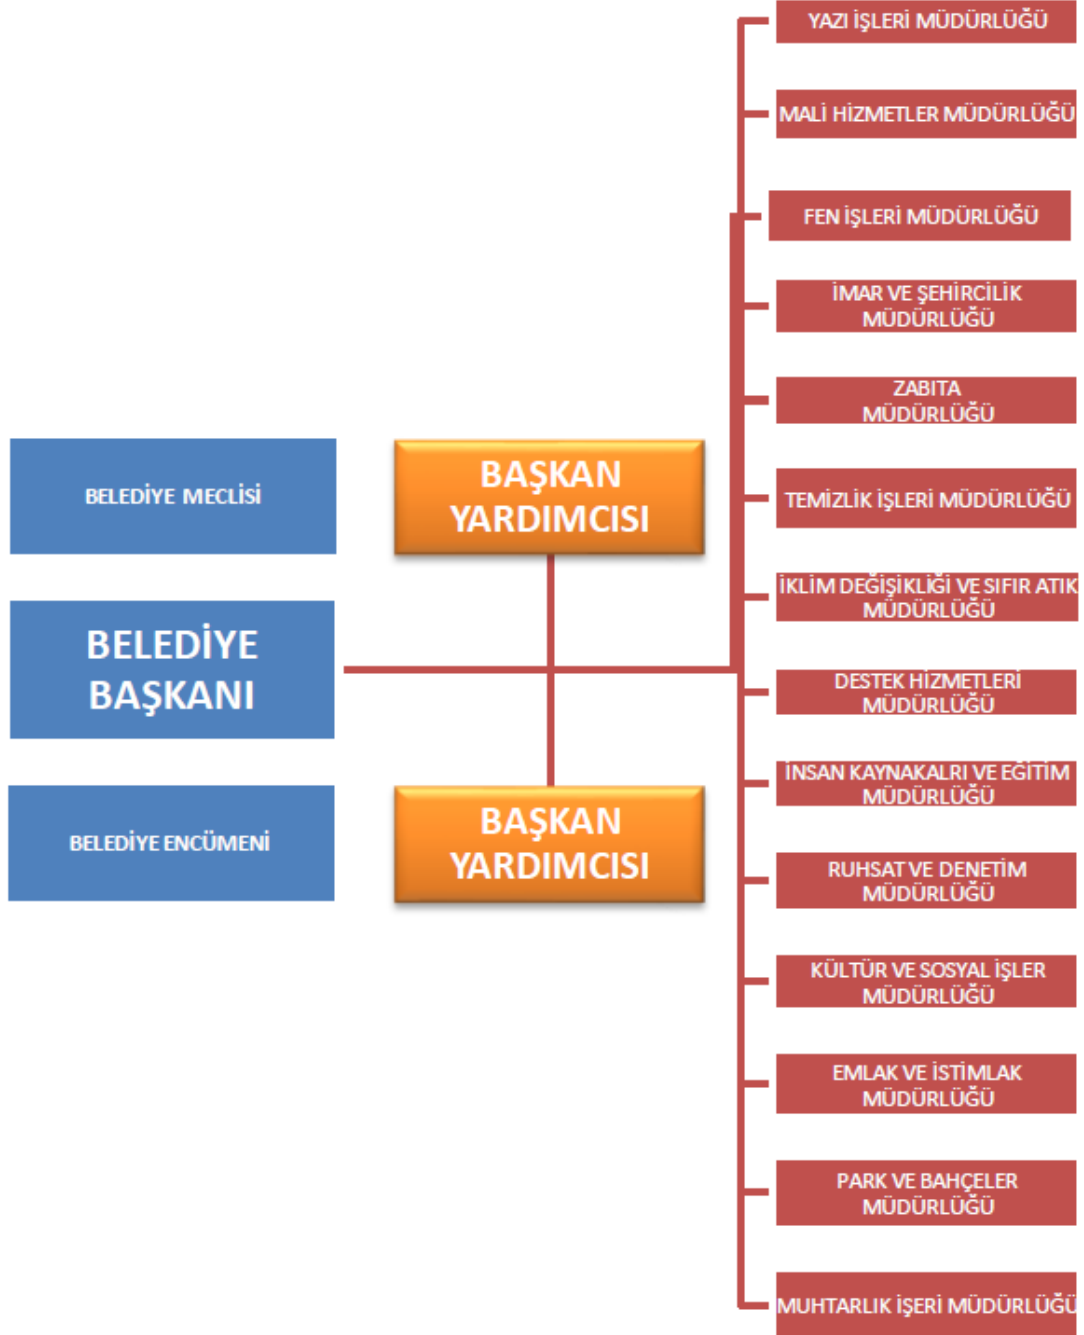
YAZI İŞLERİ MÜDÜRLÜĞÜ

MALİ HİZMETLER MÜDÜRLÜĞÜ

FEN İŞLERİ MÜDÜRLÜĞÜ

İMAR VE ŞEHİRCİLİK MÜDÜRLÜĞÜ

ZABITA MÜDÜRLÜĞÜ

BELEDİYE MECLİSİ

BAŞKAN YARDIMCISI

TEMİZLİK İŞLERİ MÜDÜRLÜĞÜ

İKLİM DEĞİŞİKLİĞİ VE SIFIR ATIK MÜDÜRLÜĞÜ

BELEDİYE BAŞKANI

DESTEK HİZMETLERİ MÜDÜRLÜĞÜ

İNSAN KAYNAKALRI VE EĞİTİM MÜDÜRLÜĞÜ

BELEDİYE ENCÜMENİ

BAŞKAN YARDIMCISI

RUHSAT VE DENETİM MÜDÜRLÜĞÜ

KÜLTÜR VE SOSYAL İŞLER MÜDÜRLÜĞÜ

EMLAK VE İSTİMLAK MÜDÜRLÜĞÜ

PARK VE BAHÇELER MÜDÜRLÜĞÜ

MUHTARLIK İŞERİ MÜDÜRLÜĞÜ